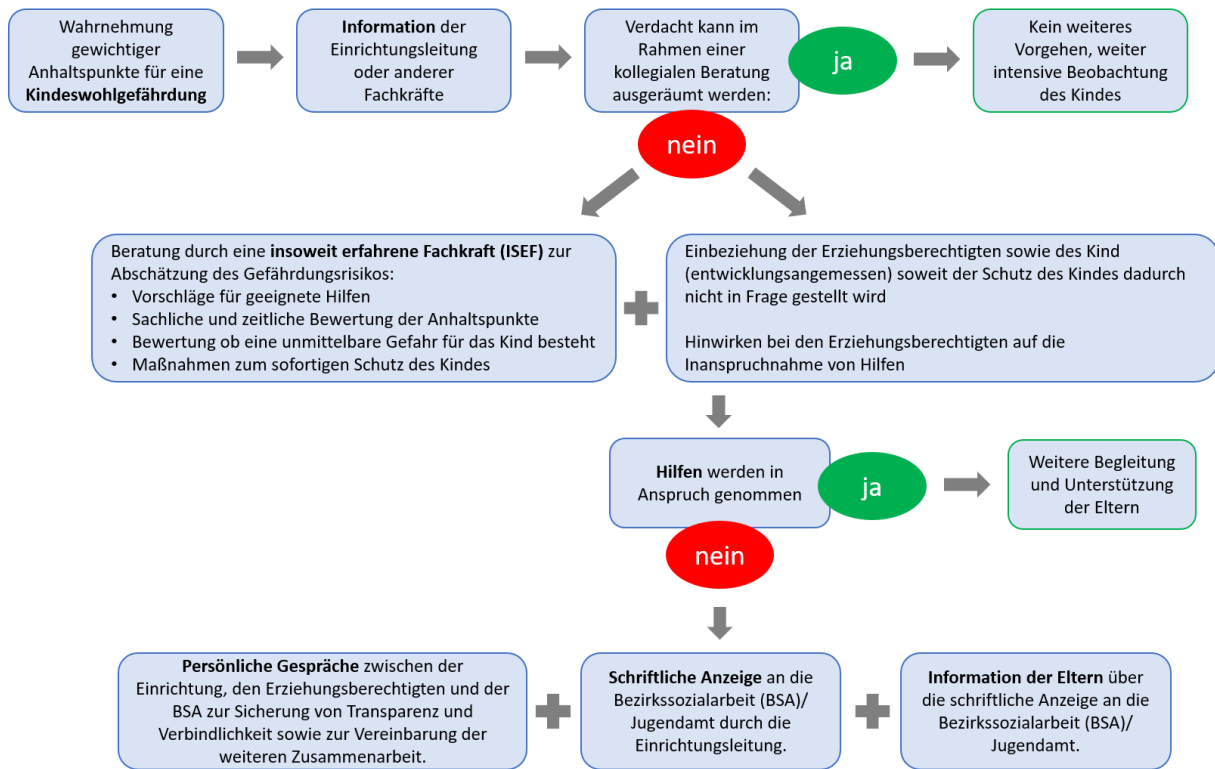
Wahrnehmung gewichtiger Anhaltspunkte für eine **Kindeswohlgefährdung**

**Information** der Einrichtungsleitung oder anderer Fachkräfte

Verdacht kann im Rahmen einer kollegialen Beratung ausgeräumt werden:

ja

Kein weiteres Vorgehen, weiter intensive Beobachtung des Kindes

nein

Beratung durch eine **insoweit erfahrene Fachkraft (ISEF)** zur Abschätzung des Gefährdungsrisikos:
- Vorschläge für geeignete Hilfen
- Sachliche und zeitliche Bewertung der Anhaltspunkte
- Bewertung ob eine unmittelbare Gefahr für das Kind besteht
- Maßnahmen zum sofortigen Schutz des Kindes

Einbeziehung der Erziehungsberechtigten sowie des Kind (entwicklungsangemessen) soweit der Schutz des Kindes dadurch nicht in Frage gestellt wird

Hinwirken bei den Erziehungsberechtigten auf die Inanspruchnahme von Hilfen

**Hilfen** werden in Anspruch genommen

ja

Weitere Begleitung und Unterstützung der Eltern

nein

**Persönliche Gespräche** zwischen der Einrichtung, den Erziehungsberechtigten und der BSA zur Sicherung von Transparenz und Verbindlichkeit sowie zur Vereinbarung der weiteren Zusammenarbeit.

**Schriftliche Anzeige** an die Bezirkssozialarbeit (BSA)/ Jugendamt durch die Einrichtungsleitung.

**Information der Eltern** über die schriftliche Anzeige an die Bezirkssozialarbeit (BSA)/ Jugendamt.